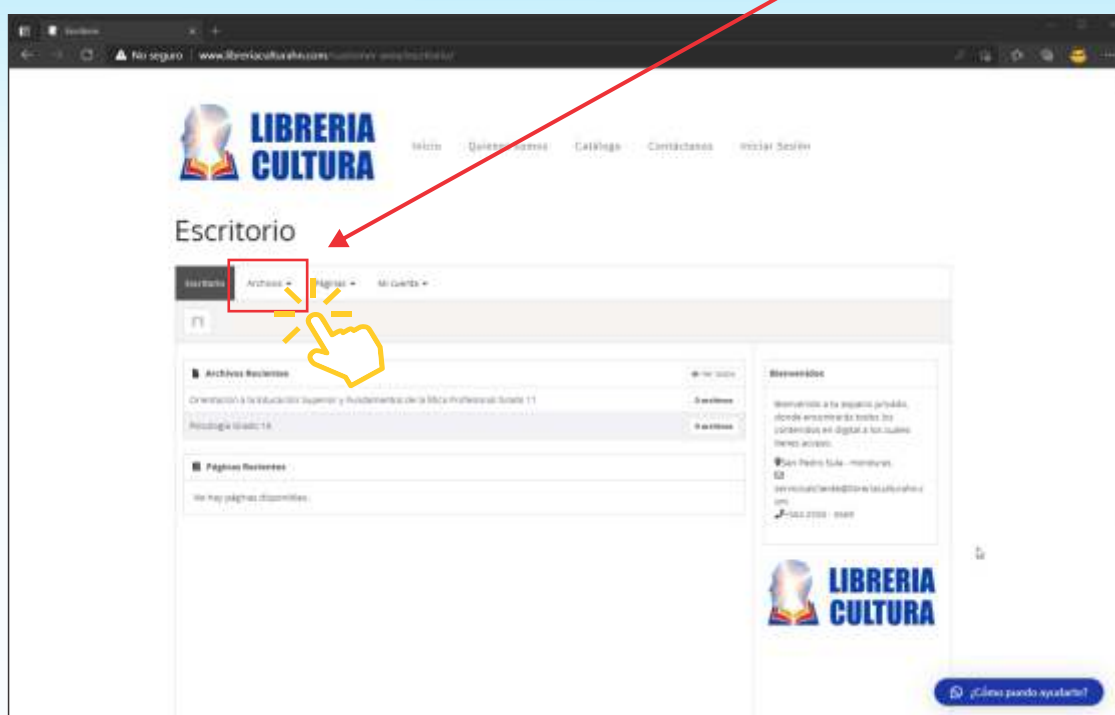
Escritorio

No seguro | www.libreriaculturahn.com/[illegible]

LIBRERIA CULTURA

Inicio Quienes Somos Catálogo Contáctanos Iniciar Sesión

Escritorio

Escritorio Archivos ▾ Páginas ▾ Mi cuenta ▾

Archivos Recientes
Ver todos

Orientación a la Educación Superior y Fundamentos de la Ética Profesional Grado 11
0 archivos

Psicología Grado 10
0 archivos

Páginas Recientes

No hay páginas disponibles.

Bienvenidos

Bienvenido a tu espacio privado, donde encontrarás todos los contenidos en digital a los cuales tienes acceso.

San Pedro Sula - Honduras

servicioalcliente@libreriaculturahn.com

+504 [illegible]

LIBRERIA CULTURA

¿Cómo puedo ayudarte?